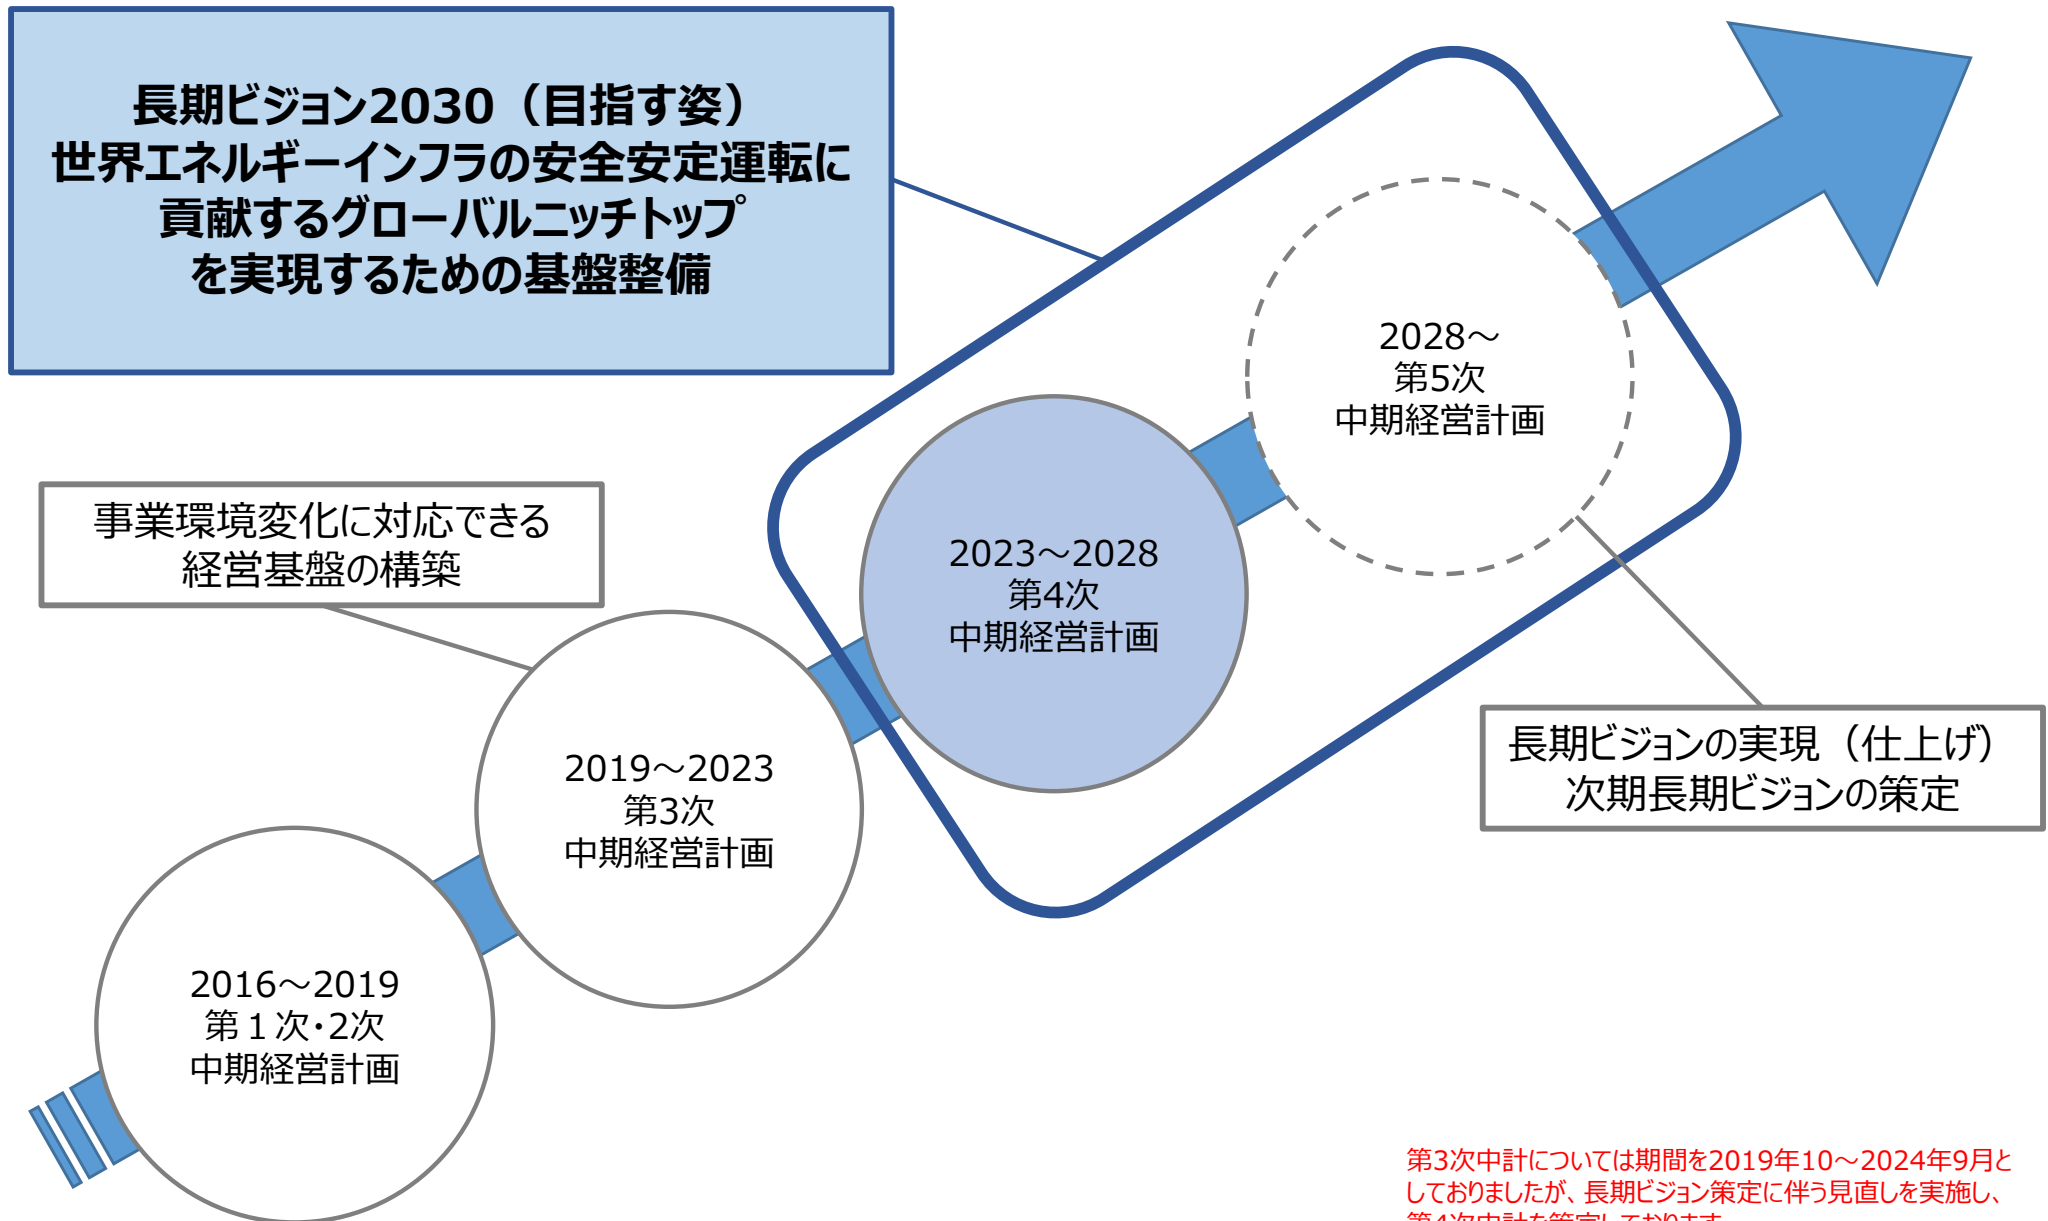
長期ビジョン2030（目指す姿）
世界エネルギーインフラの安全安定運転に
貢献するグローバルニッチトップ
を実現するための基盤整備

2028～
第5次
中期経営計画

事業環境変化に対応できる
経営基盤の構築

2023～2028
第4次
中期経営計画

長期ビジョンの実現（仕上げ）
次期長期ビジョンの策定

2019～2023
第3次
中期経営計画

2016～2019
第１次･2次
中期経営計画

第3次中計については期間を2019年10～2024年9月としておりましたが、長期ビジョン策定に伴う見直しを実施し、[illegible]